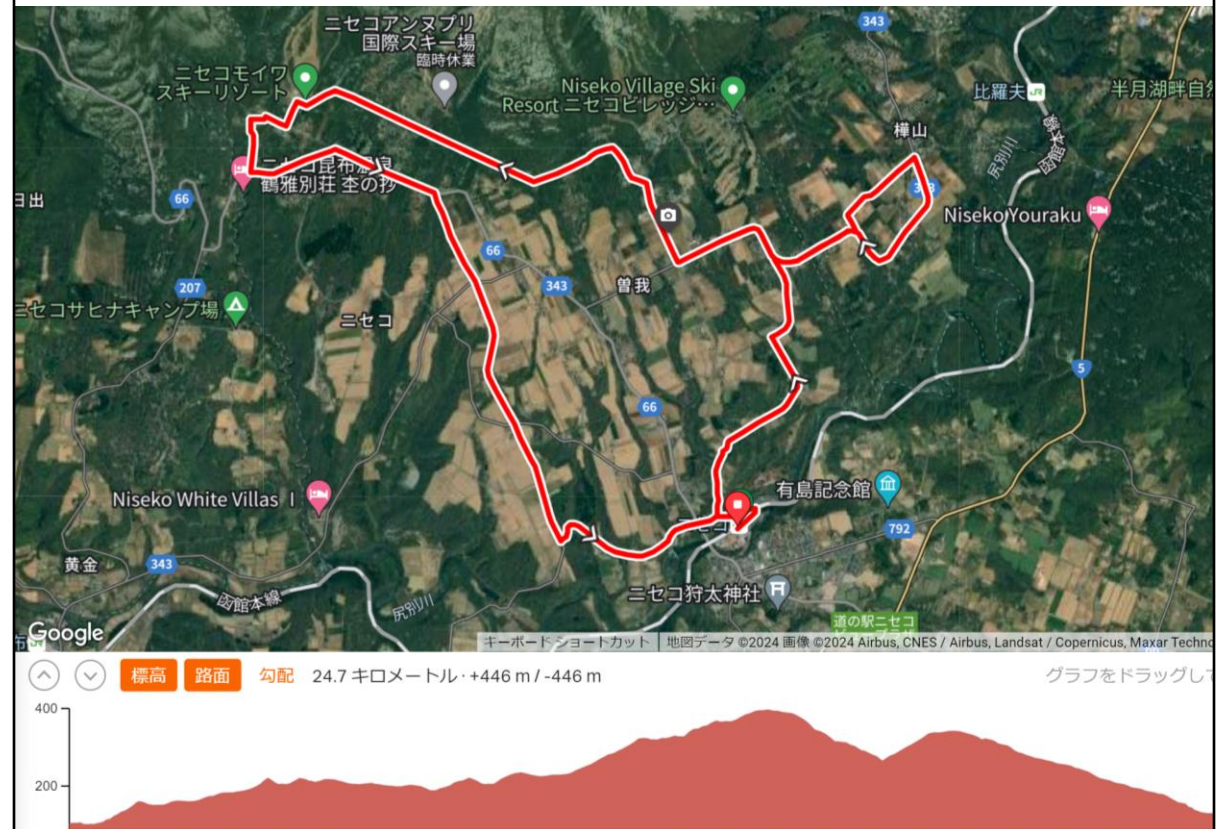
ニセコアンヌプリ
国際スキー場
臨時休業
ニセコモイワ
スキーリゾート
Niseko Village Ski Resort ニセコビレッジ…
343
比羅夫
半月湖畔自然
樺山
尻別川
函館本線
ニセコ昆布温泉
鶴雅別荘 杢の抄
66
日出
343
Niseko Youraku
66
207
曽我
343
ニセコサヒナキャンプ場
ニセコ
5
66
有島記念館
Niseko White Villas I
ニセコ
792
黄金
343
函館本線
尻別川
ニセコ狩太神社
道の駅ニセコ
Google
キーボード ショートカット
地図データ ©2024 画像 ©2024 Airbus, CNES / Airbus, Landsat / Copernicus, Maxar Techno
標高
路面
勾配
24.7 キロメートル · +446 m / -446 m
グラフをドラッグして
400
200